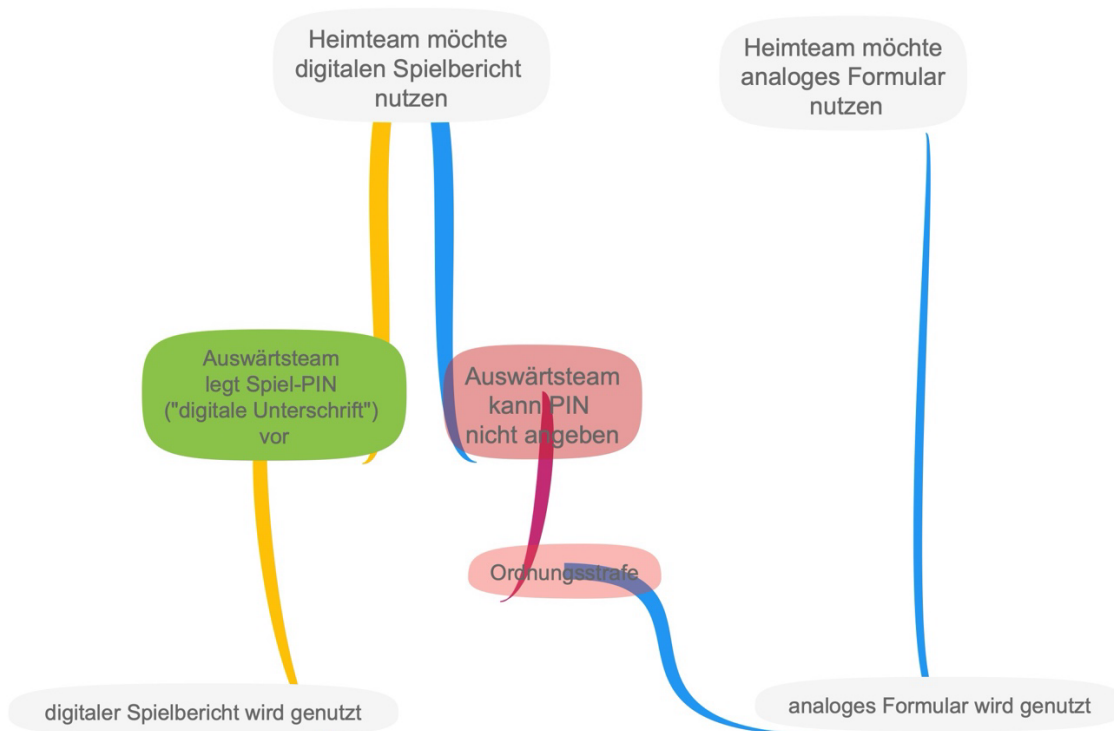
Heimteam möchte digitalen Spielbericht nutzen

Heimteam möchte analoges Formular nutzen

Auswärtsteam legt Spiel-PIN ("digitale Unterschrift") vor

Auswärtsteam kann PIN nicht angeben

Ordnungsstrafe

digitaler Spielbericht wird genutzt

analoges Formular wird genutzt